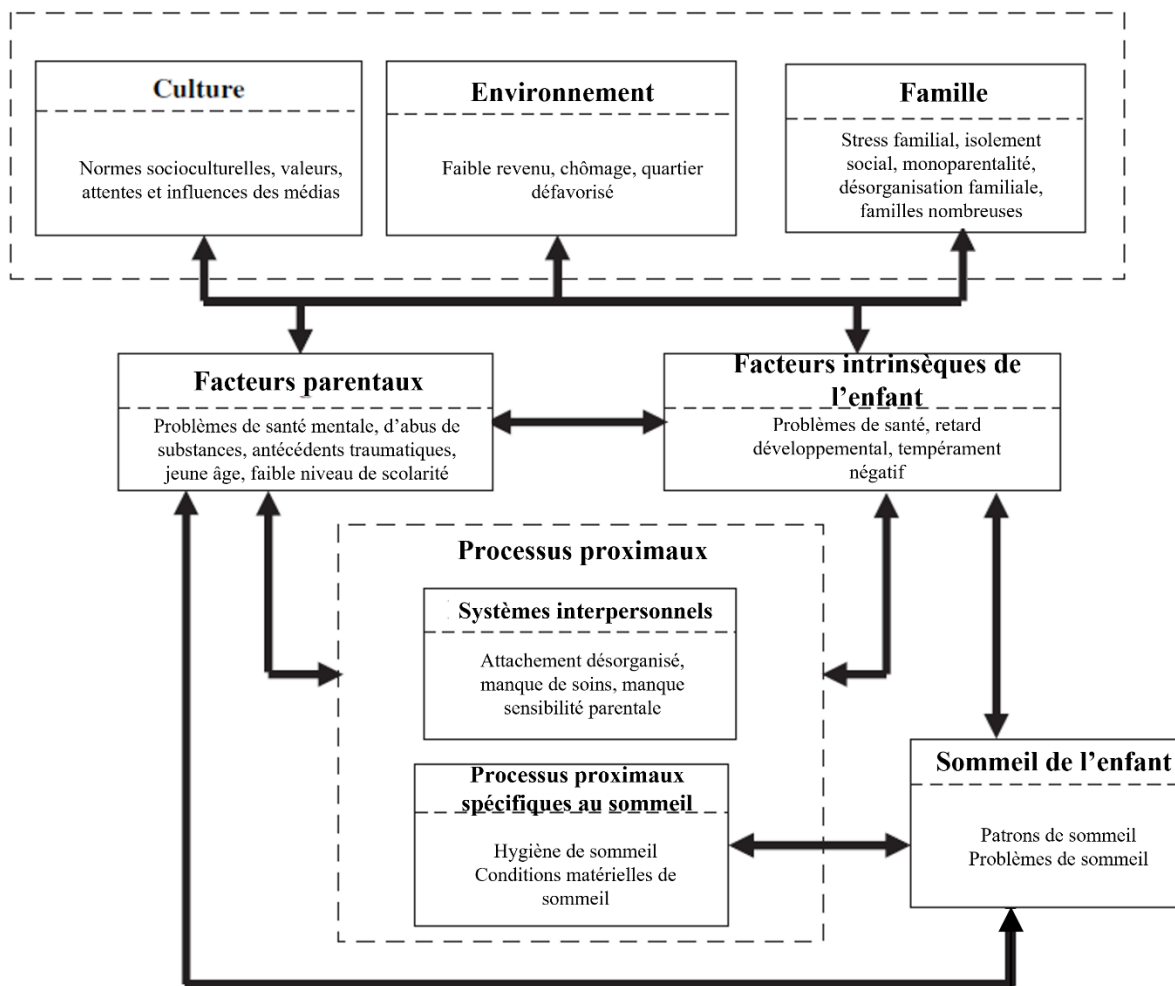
Culture

Normes socioculturelles, valeurs, attentes et influences des médias

Environnement

Faible revenu, chômage, quartier défavorisé

Famille

Stress familial, isolement social, monoparentalité, désorganisation familiale, familles nombreuses

Facteurs parentaux

Problèmes de santé mentale, d'abus de substances, antécédents traumatiques, jeune âge, faible niveau de scolarité

Facteurs intrinsèques de l'enfant

Problèmes de santé, retard développemental, tempérament négatif

Processus proximaux

Systèmes interpersonnels

Attachement désorganisé, manque de soins, manque sensibilité parentale

Processus proximaux spécifiques au sommeil

Hygiène de sommeil
Conditions matérielles de sommeil

Sommeil de l'enfant

Patrons de sommeil
Problèmes de sommeil